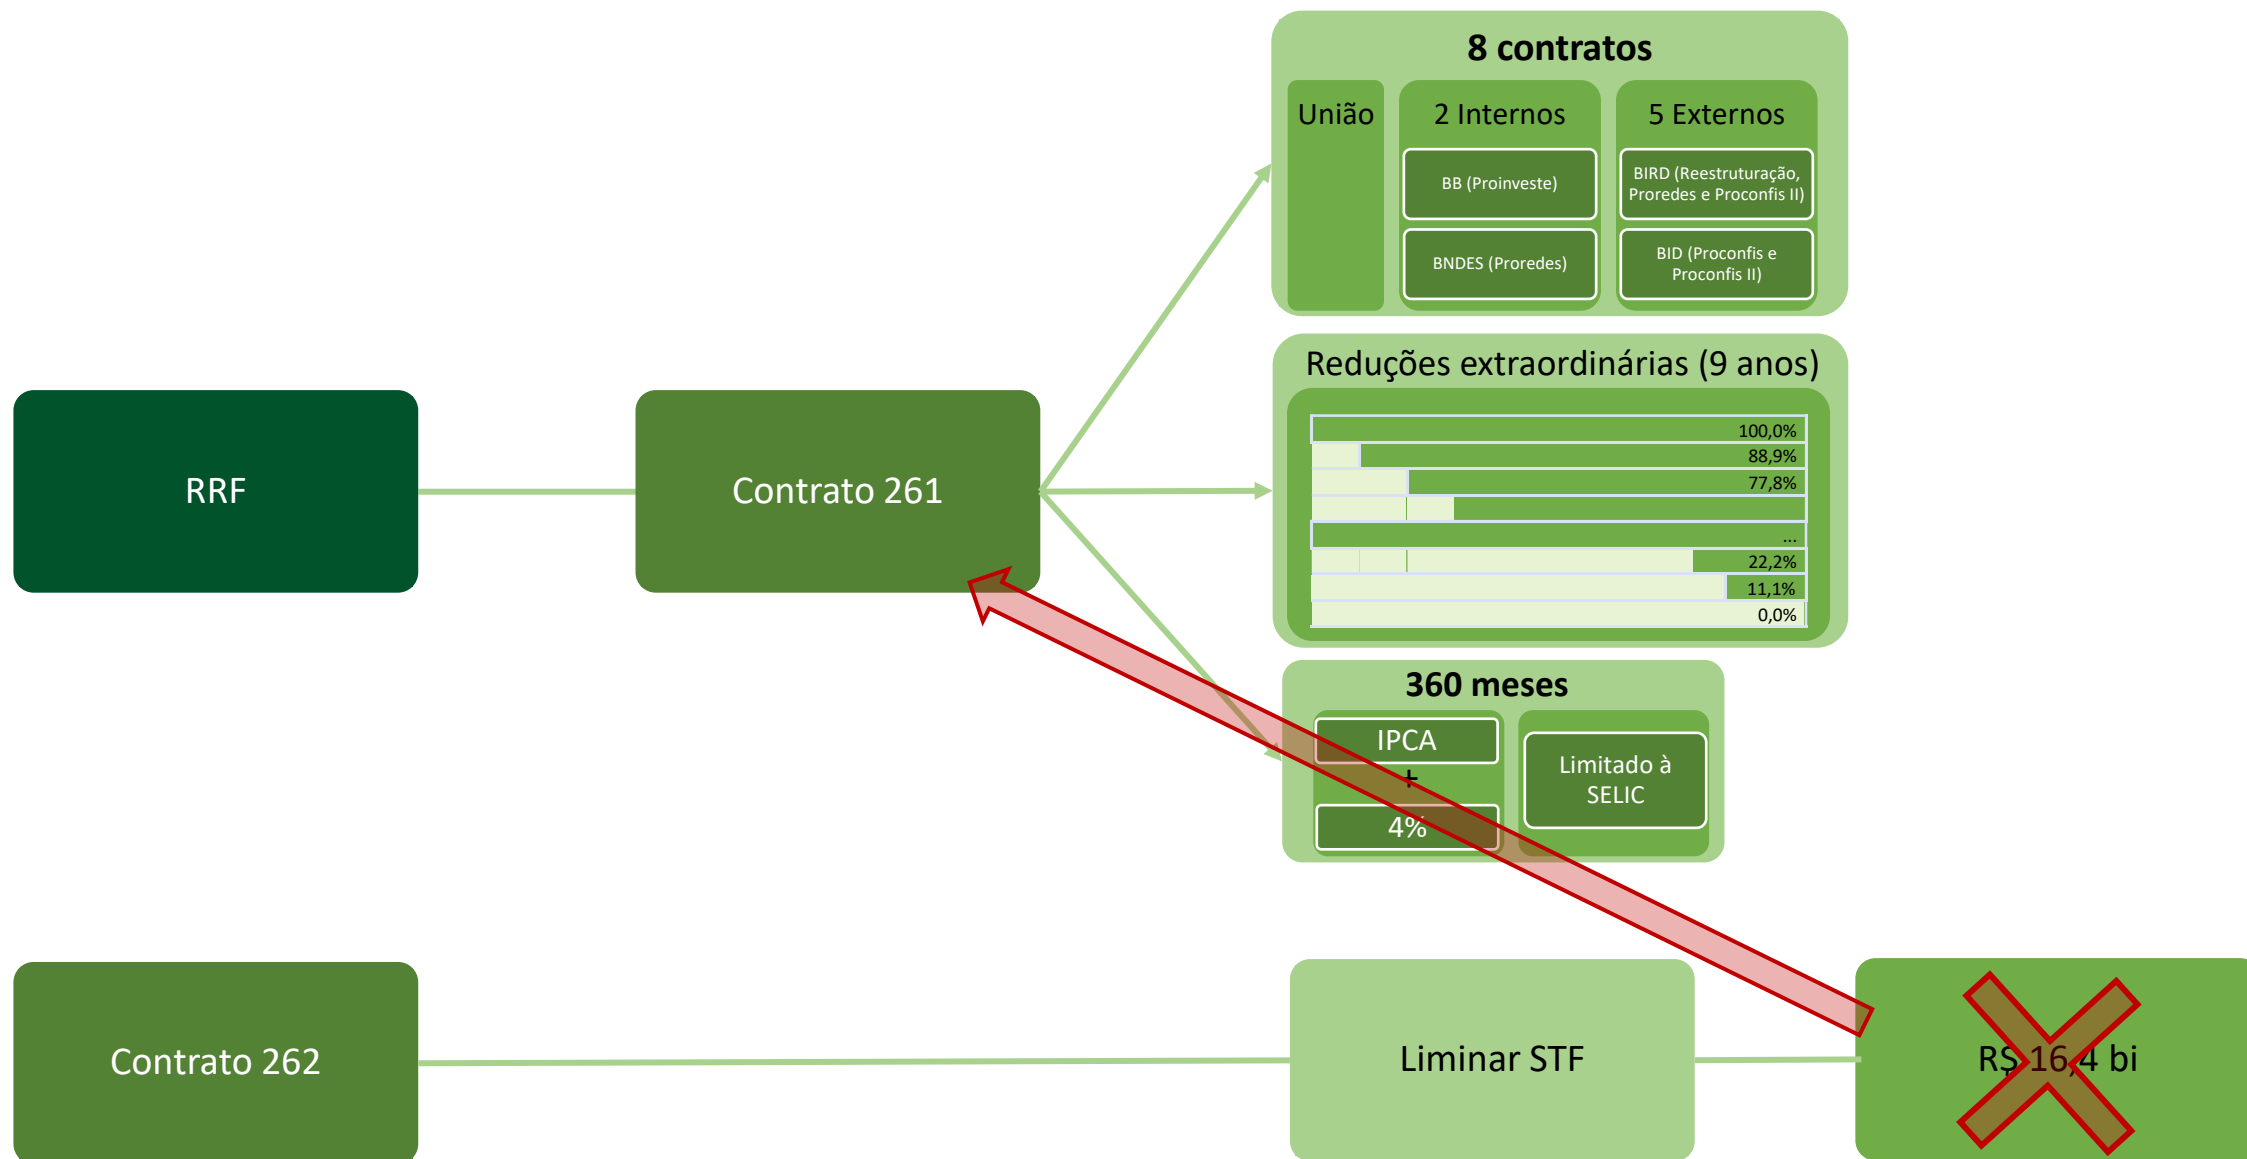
8 contratos

União

2 Internos

BB (Proinveste)

BNDES (Proredes)

5 Externos

BIRD (Reestruturação, Proredes e Proconfis II)

BID (Proconfis e Proconfis II)

Reduções extraordinárias (9 anos)

100,0%
88,9%
77,8%
...
22,2%
11,1%
0,0%

360 meses

IPCA
+
4%

Limitado à SELIC

RRF

Contrato 261

Contrato 262

Liminar STF

R$ 16,4 bi